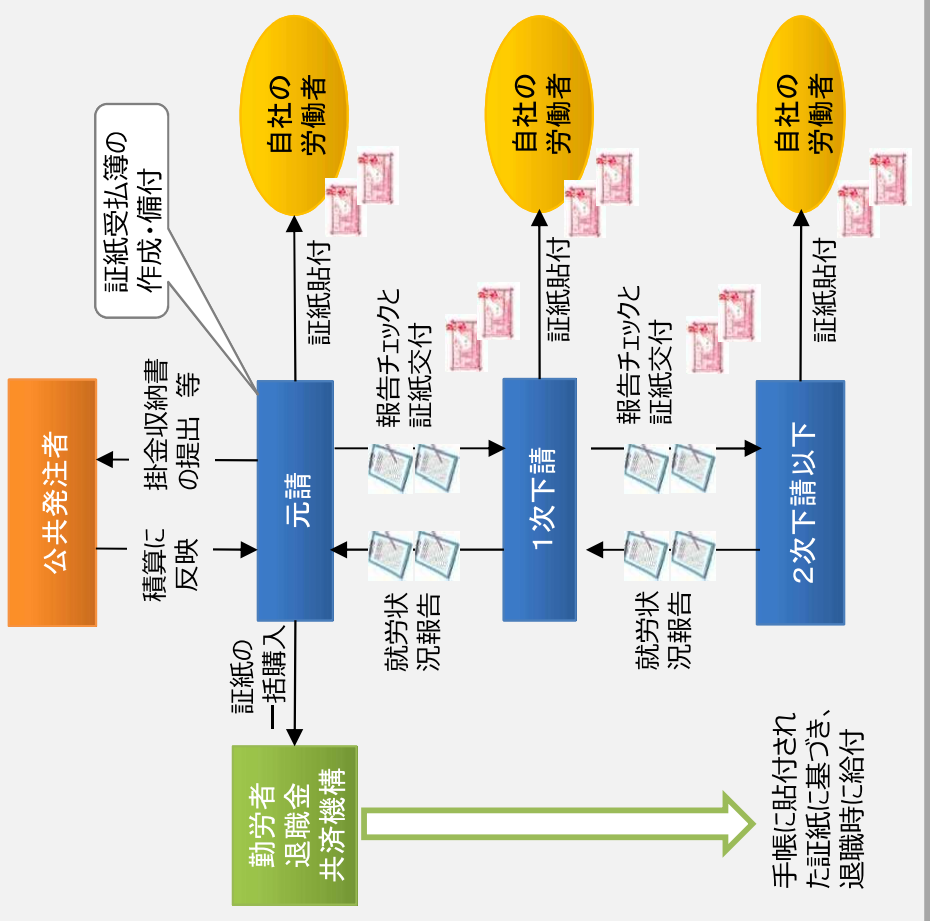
公共発注者

積算に反映

掛金収納書の提出 等

証紙受払簿の作成・備付

元請

証紙の一括購入

勤労者退職金共済機構

証紙貼付

自社の労働者

報告チェックと証紙交付

就労状況報告

1次下請

証紙貼付

自社の労働者

報告チェックと証紙交付

就労状況報告

2次下請以下

証紙貼付

自社の労働者

手帳に貼付された証紙に基づき、退職時に給付